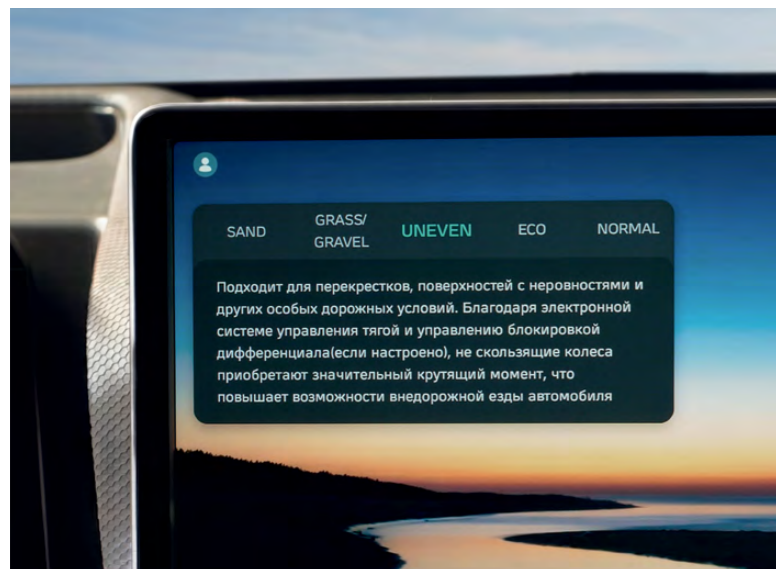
SAND GRASS/ GRAVEL UNEVEN ECO NORMAL

Подходит для перекрестков, поверхностей с неровностями и других особых дорожных условий. Благодаря электронной системе управления тягой и управлению блокировкой дифференциала(если настроено), не скользящие колеса приобретают значительный крутящий момент, что повышает возможности внедорожной езды автомобиля